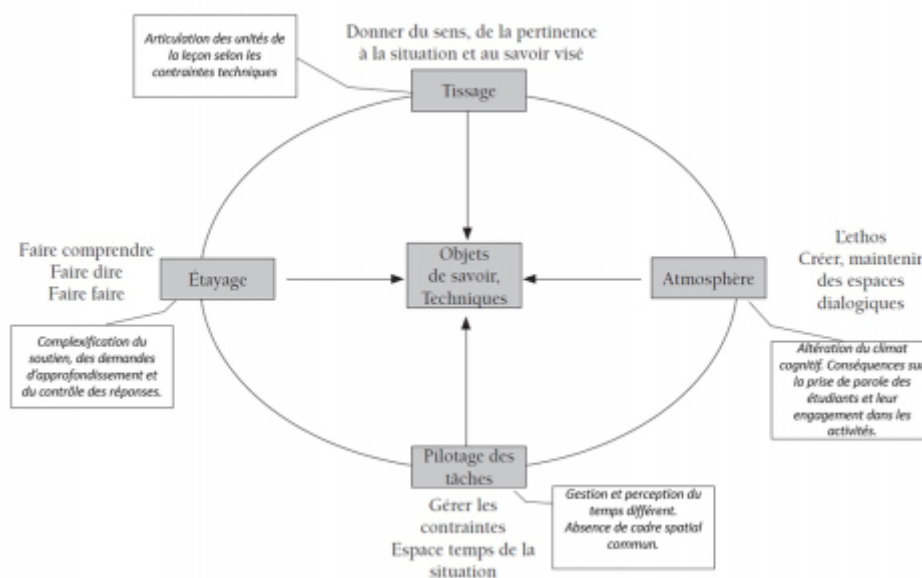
Articulation des unités de la leçon selon les contraintes techniques

Donner du sens, de la pertinence à la situation et au savoir visé

Tissage

Faire comprendre
Faire dire
Faire faire

Étayage

Objets de savoir, Techniques

Atmosphère

L'ethos
Créer, maintenir des espaces dialogiques

Complexification du soutien, des demandes d'approfondissement et du contrôle des réponses.

Altération du climat cognitif. Conséquences sur la prise de parole des étudiants et leur engagement dans les activités.

Pilotage des tâches

Gérer les contraintes
Espace temps de la situation

Gestion et perception du temps différent.
Absence de cadre spatial commun.